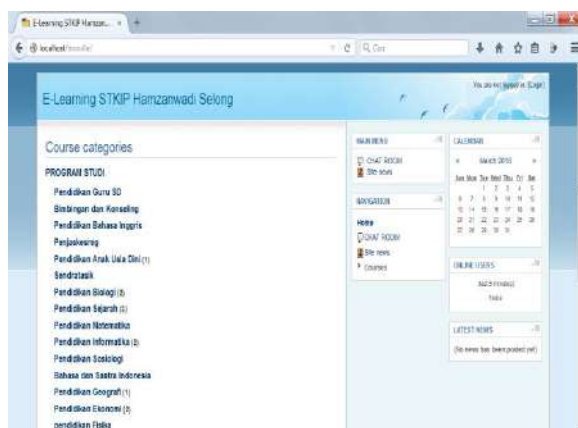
E-Learning STKIP Hamzan... × +

localhost/moodle/

Cari

E-Learning STKIP Hamzanwadi Selong

You are not logged in. (Login)

Course categories

PROGRAM STUDI

Pendidikan Guru SD

Bimbingan dan Konseling

Pendidikan Bahasa Inggris

Penjaskesrog

Pendidikan Anak Usia Dini (1)

Sendratasik

Pendidikan Biologi (3)

Pendidikan Sejarah (1)

Pendidikan Matematika

Pendidikan Informatika (3)

Pendidikan Sosiologi

Bahasa dan Sastra Indonesia

Pendidikan Geografi (1)

Pendidikan Ekonomi (3)

pendidikan Fisika

MAIN MENU

CHAT ROOM

Site news

NAVIGATION

Home

CHAT ROOM

Site news

Courses

CALENDAR

March 2015

| Sun | Mon | Tue | Wed | Thu | Fri | Sat |
|---|---|---|---|---|---|---|
| 1 | 2 | 3 | 4 | 5 | 6 | 7 |
| 8 | 9 | 10 | 11 | 12 | 13 | 14 |
| 15 | 16 | 17 | 18 | 19 | 20 | 21 |
| 22 | 23 | 24 | 25 | 26 | 27 | 28 |
| 29 | 30 | 31 | | | | |

ONLINE USERS

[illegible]

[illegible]

LATEST NEWS

(No news has been posted yet)